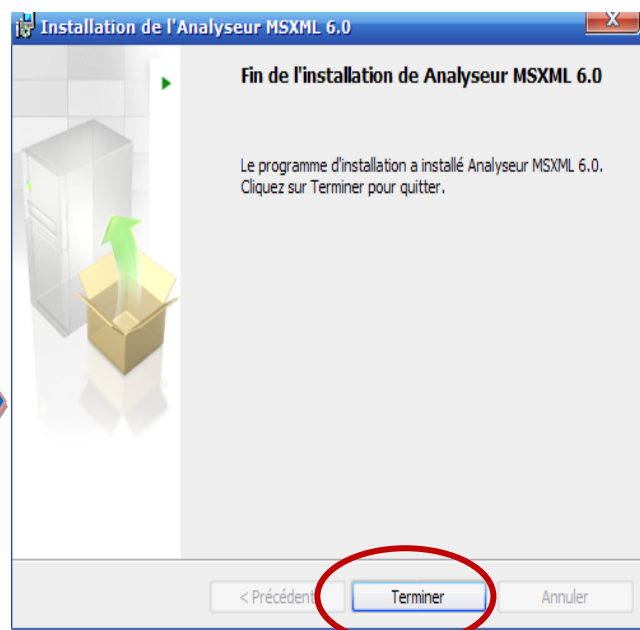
Installation de l'Analyseur MSXML 6.0

Fin de l'installation de Analyseur MSXML 6.0

Le programme d'installation a installé Analyseur MSXML 6.0. Cliquez sur Terminer pour quitter.

< Précédent

Terminer

Annuler